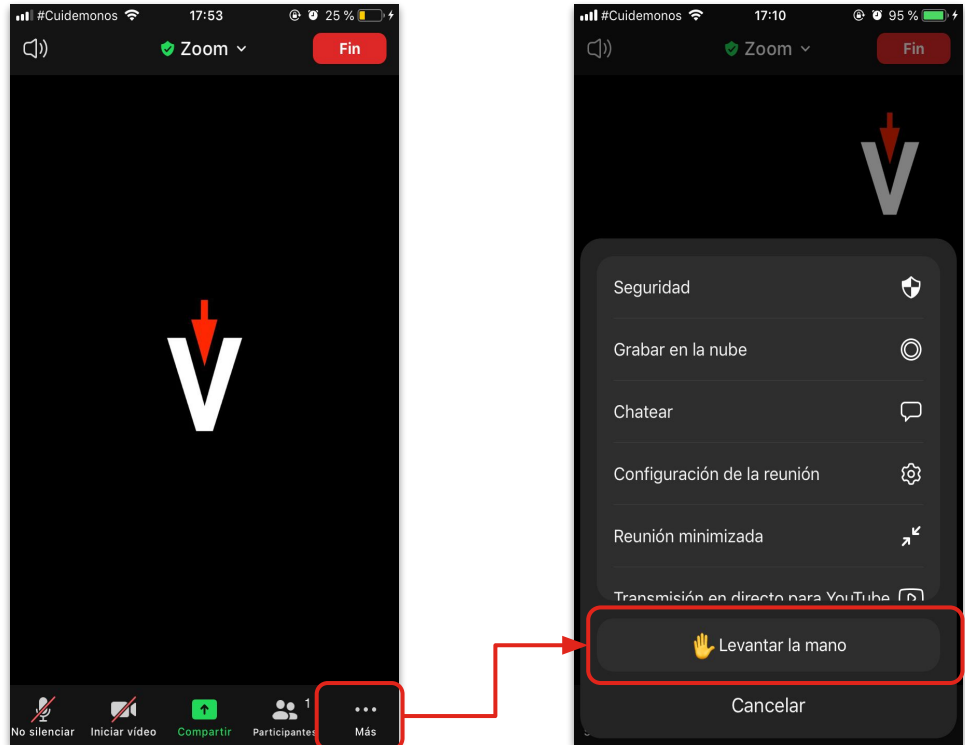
#Cuidemonos 17:53 25 %

Zoom

Fin

V

No silenciar

Iniciar vídeo

Compartir

Participantes 1

Más

#Cuidemonos 17:10 95 %

Zoom

Fin

V

Seguridad

Grabar en la nube

Chatear

Configuración de la reunión

Reunión minimizada

Transmisión en directo para YouTube

Levantar la mano

Cancelar